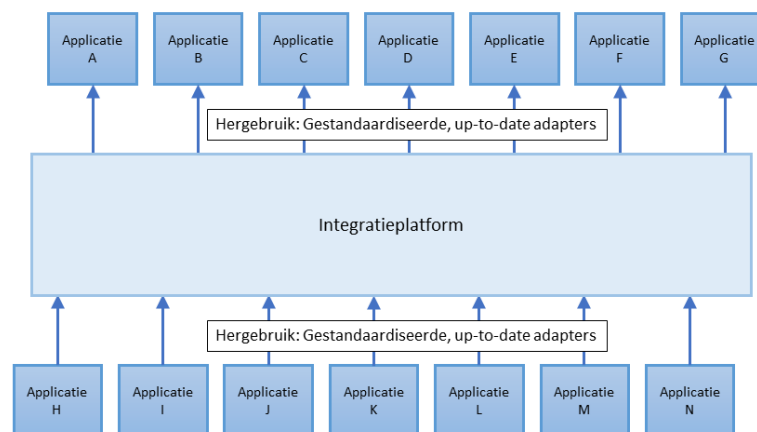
Applicatie A

Applicatie B

Applicatie C

Applicatie D

Applicatie E

Applicatie F

Applicatie G

Hergebruik: Gestandaardiseerde, up-to-date adapters

Integratieplatform

Hergebruik: Gestandaardiseerde, up-to-date adapters

Applicatie H

Applicatie I

Applicatie J

Applicatie K

Applicatie L

Applicatie M

Applicatie N